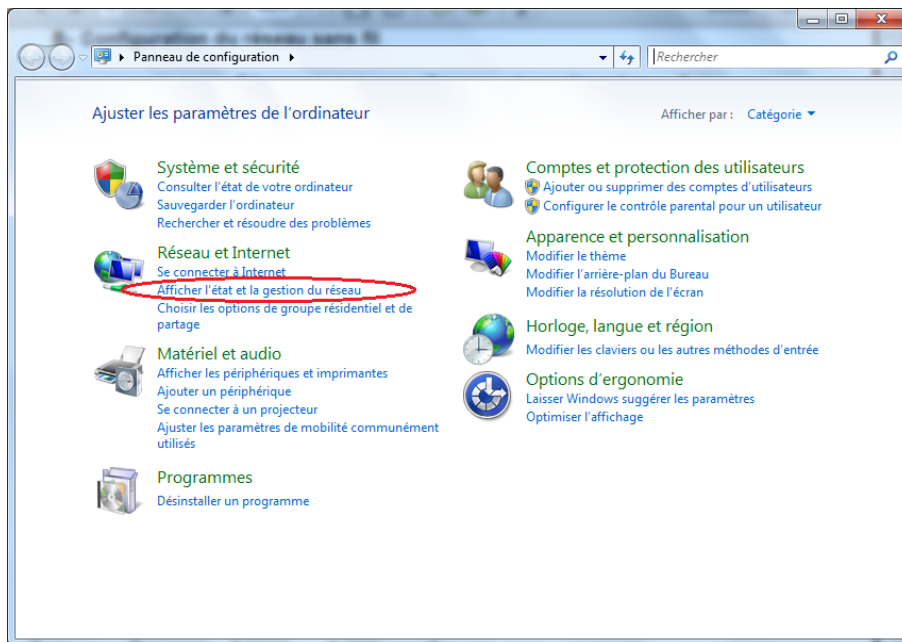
Panneau de configuration

Rechercher

Ajuster les paramètres de l'ordinateur

Afficher par : Catégorie

Système et sécurité
Consulter l'état de votre ordinateur
Sauvegarder l'ordinateur
Rechercher et résoudre des problèmes

Réseau et Internet
Se connecter à Internet
Afficher l'état et la gestion du réseau
Choisir les options de groupe résidentiel et de partage

Matériel et audio
Afficher les périphériques et imprimantes
Ajouter un périphérique
Se connecter à un projecteur
Ajuster les paramètres de mobilité communément utilisés

Programmes
Désinstaller un programme

Comptes et protection des utilisateurs
Ajouter ou supprimer des comptes d'utilisateurs
Configurer le contrôle parental pour un utilisateur

Apparence et personnalisation
Modifier le thème
Modifier l'arrière-plan du Bureau
Modifier la résolution de l'écran

Horloge, langue et région
Modifier les claviers ou les autres méthodes d'entrée

Options d'ergonomie
Laisser Windows suggérer les paramètres
Optimiser l'affichage